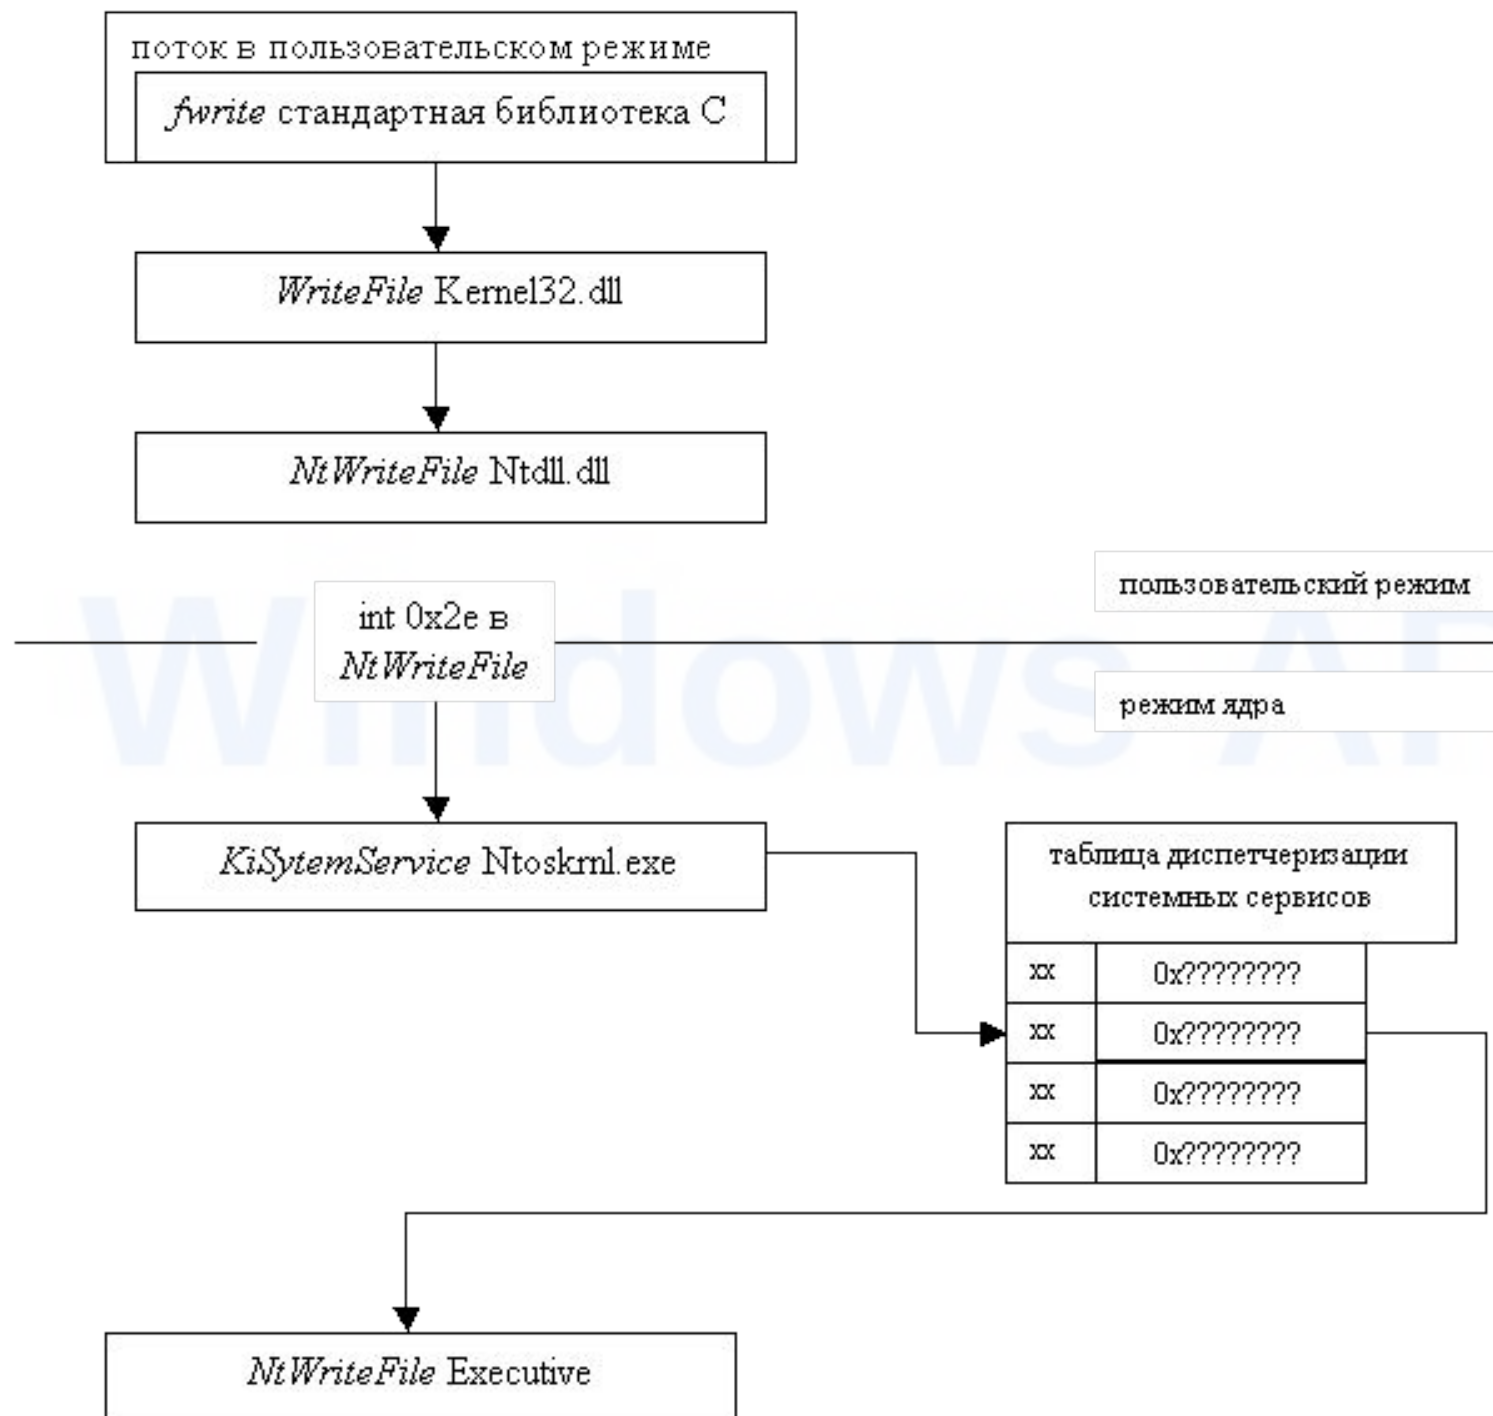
поток в пользовательском режиме

fwrite стандартная библиотека C

WriteFile Kernel32.dll

NtWriteFile Ntdll.dll

int 0x2e в NtWriteFile

пользовательский режим

режим ядра

Windows AP

KiSytemService Ntoskrnl.exe

таблица диспетчеризации системных сервисов

| xx | 0x???????? |
|---|---|
| xx | 0x???????? |
| xx | 0x???????? |
| xx | 0x???????? |

NtWriteFile Executive